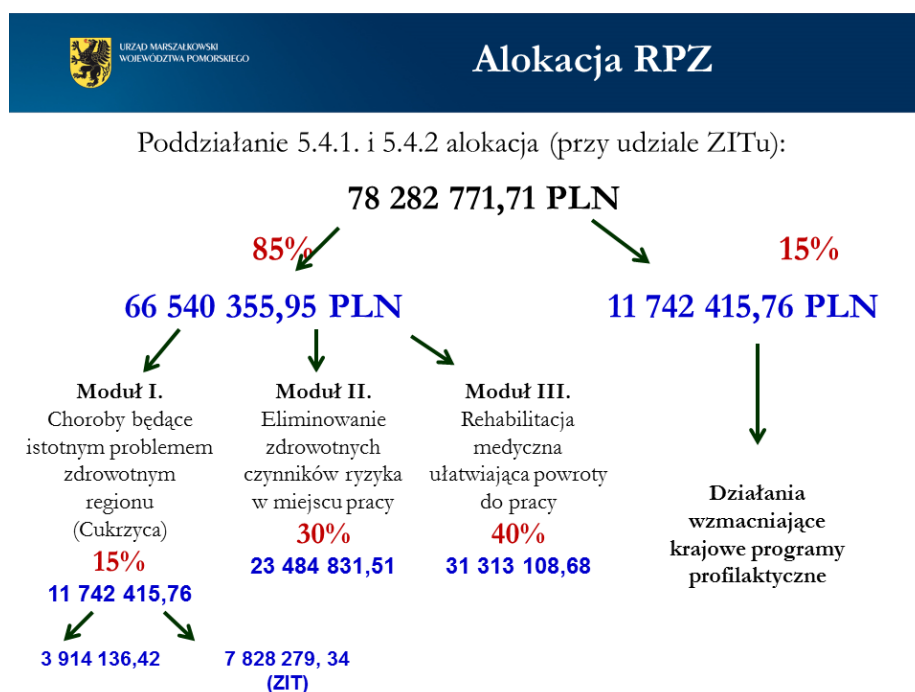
URZĄD MARSZAŁKOWSKI WOJEWÓDZTWA POMORSKIEGO

Alokacja RPZ

Poddziałanie 5.4.1. i 5.4.2 alokacja (przy udziale ZITu):

78 282 771,71 PLN

85%

15%

66 540 355,95 PLN

11 742 415,76 PLN

Moduł I.
Choroby będące istotnym problemem zdrowotnym regionu (Cukrzyca)
15%
11 742 415,76

3 914 136,42

7 828 279, 34 (ZIT)

Moduł II.
Eliminowanie zdrowotnych czynników ryzyka w miejscu pracy
30%
23 484 831,51

Moduł III.
Rehabilitacja medyczna ułatwiająca powroty do pracy
40%
31 313 108,68

Działania wzmacniające krajowe programy profilaktyczne